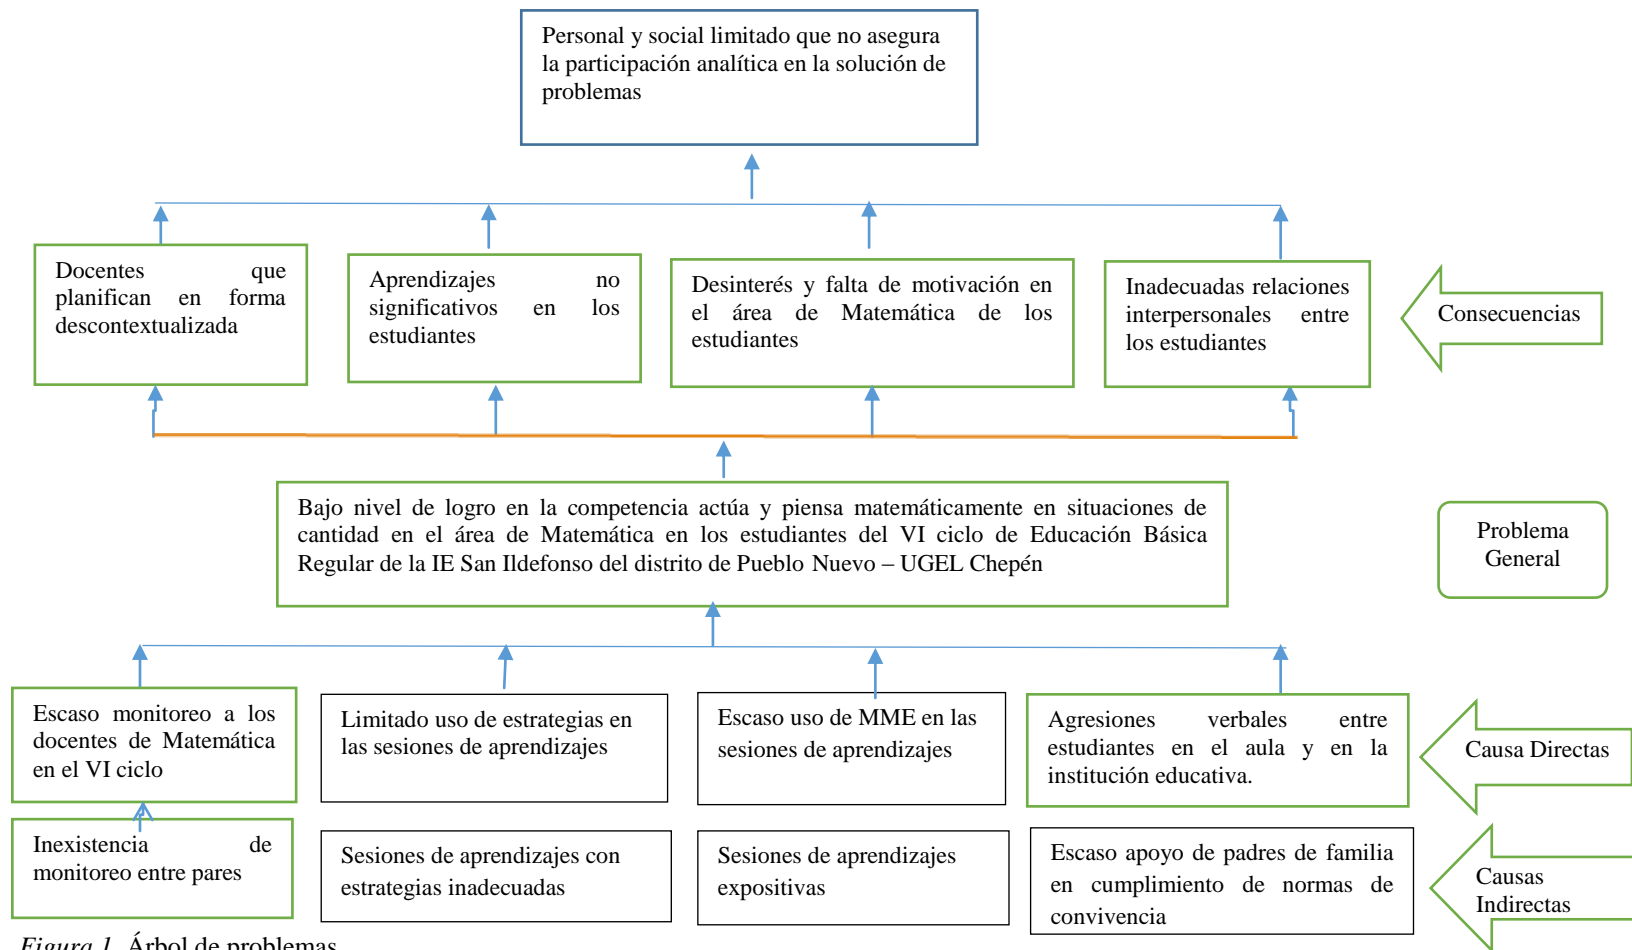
Personal y social limitado que no asegura la participación analítica en la solución de problemas

Docentes que planifican en forma descontextualizada

Aprendizajes no significativos en los estudiantes

Desinterés y falta de motivación en el área de Matemática de los estudiantes

Inadecuadas relaciones interpersonales entre los estudiantes

Consecuencias

Bajo nivel de logro en la competencia actúa y piensa matemáticamente en situaciones de cantidad en el área de Matemática en los estudiantes del VI ciclo de Educación Básica Regular de la IE San Ildefonso del distrito de Pueblo Nuevo – UGEL Chepén

Problema General

Escaso monitoreo a los docentes de Matemática en el VI ciclo

Limitado uso de estrategias en las sesiones de aprendizajes

Escaso uso de MME en las sesiones de aprendizajes

Agresiones verbales entre estudiantes en el aula y en la institución educativa.

Causa Directas

Inexistencia de monitoreo entre pares

Sesiones de aprendizajes con estrategias inadecuadas

Sesiones de aprendizajes expositivas

Escaso apoyo de padres de familia en cumplimiento de normas de convivencia

Causas Indirectas

Figura 1. Árbol de problemas